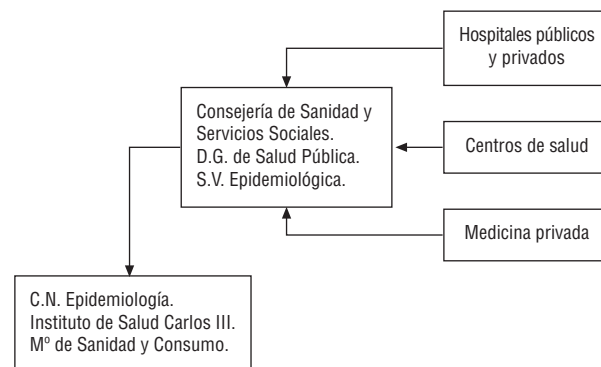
Hospitales públicos y privados

Consejería de Sanidad y Servicios Sociales.
D.G. de Salud Pública.
S.V. Epidemiológica.

Centros de salud

Medicina privada

C.N. Epidemiología.
Instituto de Salud Carlos III.
Mº de Sanidad y Consumo.